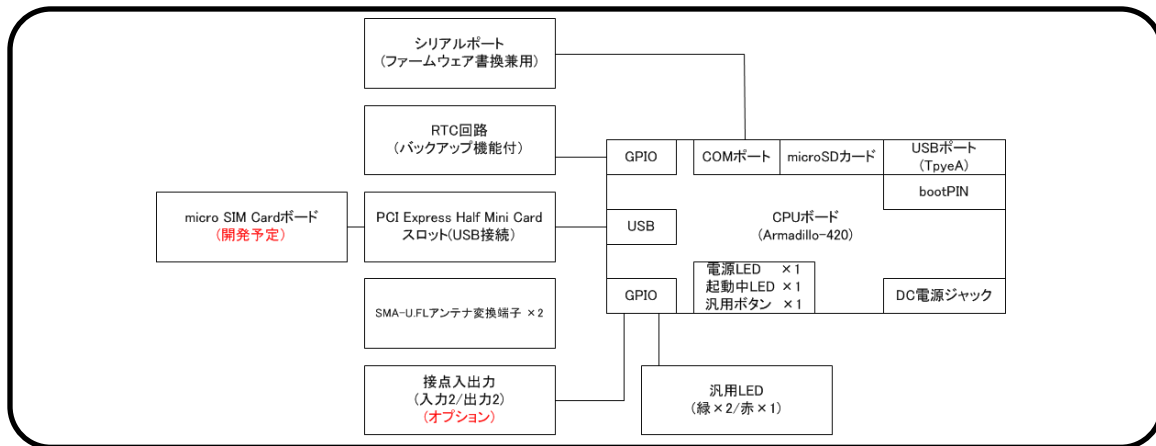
シリアルポート
(ファームウェア書換兼用)

RTC回路
(バックアップ機能付)

micro SIM Cardボード
(開発予定)

PCI Express Half Mini Card
スロット(USB接続)

SMA-U.FLアンテナ変換端子 ×2

接点入出力
(入力2/出力2)
(オプション)

汎用LED
(緑×2/赤×1)

GPIO

COMポート

microSDカード

USBポート
(TpyeA)

bootPIN

USB

CPUボード
(Armadillo-420)

GPIO

電源LED ×1
起動中LED ×1
汎用ボタン ×1

DC電源ジャック